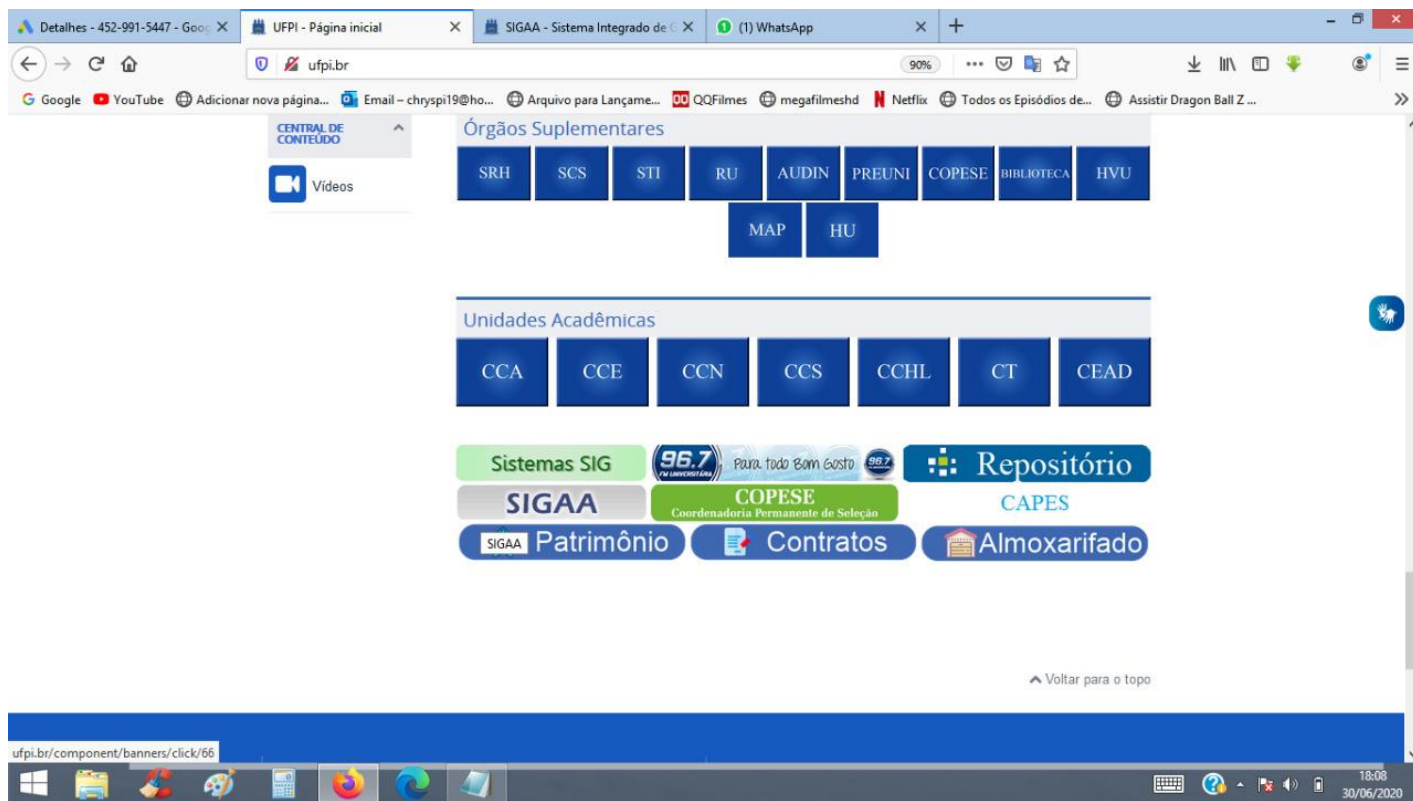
Detalhes - 452-991-5447 - Goo
UFPI - Página inicial
SIGAA - Sistema Integrado de
(1) WhatsApp

ufpi.br
90%

Google YouTube Adicionar nova página... Email – chryspi19@ho... Arquivo para Lançame... QQFilmes megafilmeshd Netflix Todos os Episódios de... Assistir Dragon Ball Z ...

CENTRAL DE CONTEÚDO
Vídeos

Órgãos Suplementares

SRH SCS STI RU AUDIN PREUNI COPESE BIBLIOTECA HVU
MAP HU

Unidades Acadêmicas

CCA CCE CCN CCS CCHL CT CEAD

Sistemas SIG
96,7 FM UNIVERSITÁRIA Para todo Bom Gosto 96,7
Repositório
SIGAA
COPESE Coordenadoria Permanente de Seleção
CAPES
SIGAA Patrimônio
Contratos
Almoxarifado

Voltar para o topo

ufpi.br/component/banners/click/66

18:08
30/06/2020